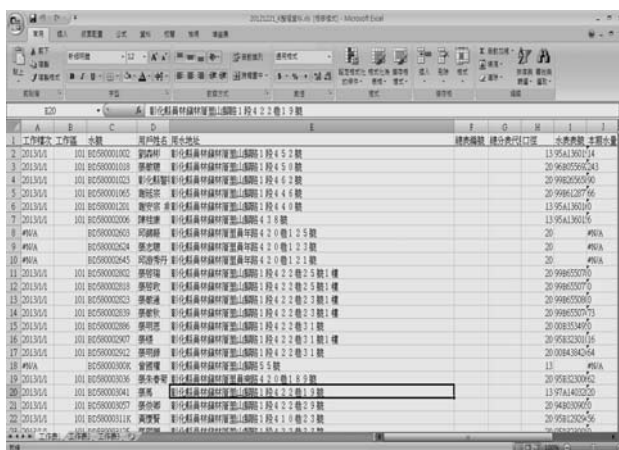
E20 彰化縣員林鎮林厝里山腳路1段422巷19號

| | A | B | C | D | E | F | G | H | I | J |
|---|---|---|---|---|---|---|---|---|---|---|
| 1 | 工作樣次 | 工作區 | 水號 | 用戶姓名 | 用水地址 | 總表編號 | 總分表代 | 口徑 | 水表表號 | 主錶水量 |
| 2 | 2013/1/1 | 101 | BD580001002 | 劉○彬 | 彰化縣員林鎮林厝里山腳路1段452號 | | | 13 | 95A13601 | 14 |
| 3 | 2013/1/1 | 101 | BD580001018 | 張○聰 | 彰化縣員林鎮林厝里山腳路1段450號 | | | 20 | 96B05569 | 243 |
| 4 | 2013/1/1 | 101 | BD580001023 | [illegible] | 彰化縣員林鎮林厝里山腳路1段448號 | | | 20 | 99B02650 | 90 |
| 5 | 2013/1/1 | 101 | BD580001065 | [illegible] | 彰化縣員林鎮林厝里山腳路1段446號 | | | 20 | 99B61287 | 66 |
| 6 | 2013/1/1 | 101 | BD580001201 | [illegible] | 彰化縣員林鎮林厝里山腳路1段440號 | | | 13 | 95A13601 | 0 |
| 7 | 2013/1/1 | 101 | BD580002006 | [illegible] | 彰化縣員林鎮林厝里山腳路1段438號 | | | 13 | 95A13601 | 6 |
| 8 | #N/A | | BD580002603 | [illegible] | 彰化縣員林鎮林厝里員草路420巷125號 | | | 20 | | #N/A |
| 9 | #N/A | | BD580002624 | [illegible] | 彰化縣員林鎮林厝里員草路420巷123號 | | | 20 | | #N/A |
| 10 | #N/A | | BD580002645 | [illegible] | 彰化縣員林鎮林厝里員草路420巷121號 | | | 20 | | #N/A |
| 11 | 2013/1/1 | 101 | BD580002802 | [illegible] | 彰化縣員林鎮林厝里山腳路1段422巷25號1樓 | | | 20 | 99B65507 | 0 |
| 12 | 2013/1/1 | 101 | BD580002818 | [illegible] | 彰化縣員林鎮林厝里山腳路1段422巷25號1樓 | | | 20 | 99B65507 | 0 |
| 13 | 2013/1/1 | 101 | BD580002823 | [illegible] | 彰化縣員林鎮林厝里山腳路1段422巷23號1樓 | | | 20 | 99B65080 | |
| 14 | 2013/1/1 | 101 | BD580002839 | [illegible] | 彰化縣員林鎮林厝里山腳路1段422巷23號1樓 | | | 20 | 99B65507 | 73 |
| 15 | 2013/1/1 | 101 | BD580002886 | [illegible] | 彰化縣員林鎮林厝里山腳路1段422巷31號 | | | 20 | 00B35349 | 0 |
| 16 | 2013/1/1 | 101 | BD580002907 | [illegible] | 彰化縣員林鎮林厝里山腳路1段422巷31號 | | | 20 | 95B32301 | 16 |
| 17 | 2013/1/1 | 101 | BD580002912 | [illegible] | 彰化縣員林鎮林厝里山腳路1段422巷31號 | | | 20 | 00B43842 | 64 |
| 18 | #N/A | | BD580003006 | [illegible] | 彰化縣員林鎮林厝里山腳路55號 | | | 13 | | #N/A |
| 19 | 2013/1/1 | 101 | BD580003036 | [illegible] | 彰化縣員林鎮林厝里員草路420巷189號 | | | 20 | 95B32300 | 62 |
| 20 | 2013/1/1 | 101 | BD580003041 | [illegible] | 彰化縣員林鎮林厝里山腳路1段422巷19號 | | | 13 | 97A14032 | 20 |
| 21 | 2013/1/1 | 101 | BD580003057 | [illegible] | 彰化縣員林鎮林厝里山腳路1段422巷29號 | | | 20 | 94B03090 | 0 |
| 22 | 2013/1/1 | 101 | BD58000311X | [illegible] | 彰化縣員林鎮林厝里山腳路1段410巷23號 | | | 20 | 95B12929 | 56 |

工作表1 工作表2 工作表3